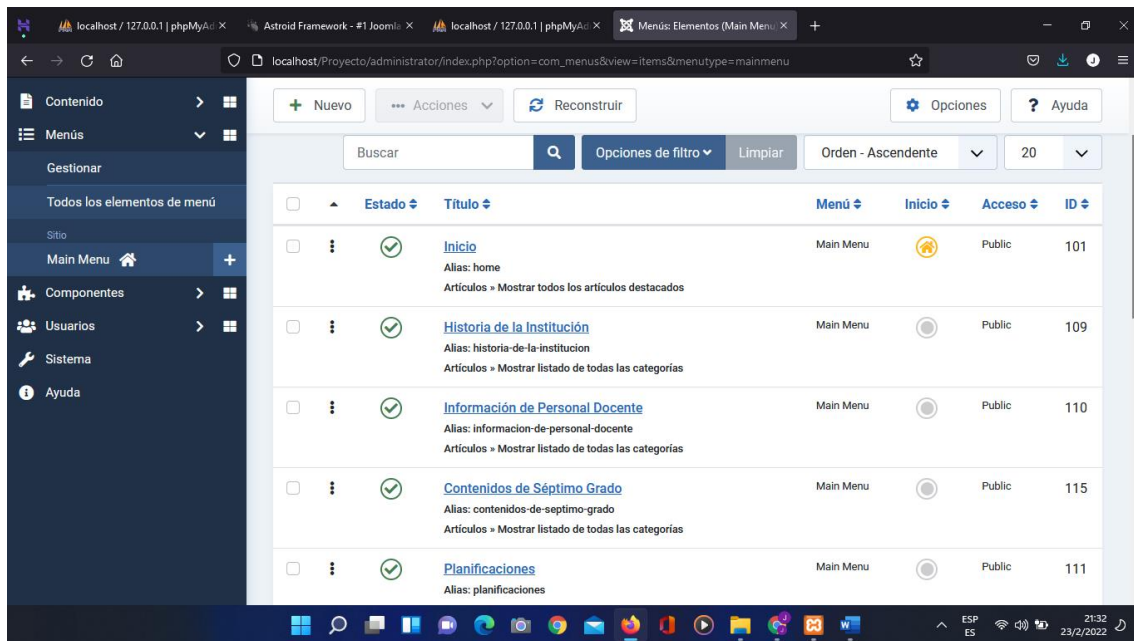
localhost / 127.0.0.1 | phpMyAd ×
Astroid Framework - #1 Jooml ×
localhost / 127.0.0.1 | phpMyAd ×
Menús: Elementos (Main Menu ×
+

localhost/Proyecto/administrator/index.php?option=com_menus&view=items&menutype=mainmenu

Contenido
Menús
Gestionar
Todos los elementos de menú
Sitio
Main Menu
Componentes
Usuarios
Sistema
Ayuda

+ Nuevo
Acciones
Reconstruir
Opciones
? Ayuda

Buscar
Opciones de filtro
Limpiar
Orden - Ascendente
20

| | | Estado | Título | Menú | Inicio | Acceso | ID |
|---|---|---|---|---|---|---|---|
| | | | Inicio<br>Alias: home<br>Artículos » Mostrar todos los artículos destacados | Main Menu | | Public | 101 |
| | | | Historia de la Institución<br>Alias: historia-de-la-institucion<br>Artículos » Mostrar listado de todas las categorías | Main Menu | | Public | 109 |
| | | | Información de Personal Docente<br>Alias: informacion-de-personal-docente<br>Artículos » Mostrar listado de todas las categorías | Main Menu | | Public | 110 |
| | | | Contenidos de Séptimo Grado<br>Alias: contenidos-de-septimo-grado<br>Artículos » Mostrar listado de todas las categorías | Main Menu | | Public | 115 |
| | | | Planificaciones<br>Alias: planificaciones | Main Menu | | Public | 111 |

ESP
ES
21:32
23/2/2022